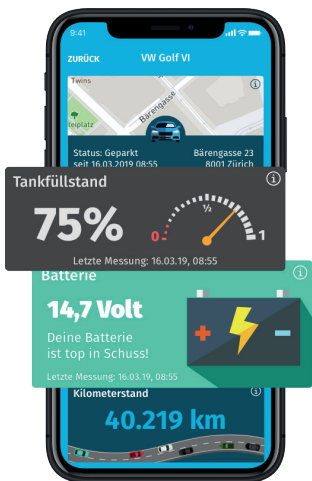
9:41

ZURÜCK VW Golf VI

Twins

Bärengasse

Bärengasse

ieiplatz

Status: Geparkt seit 16.03.2019 08:55

Bärengasse 23 8001 Zürich

Tankfüllstand

75%

0 ½ 1

Letzte Messung: 16.03.19, 08:55

Batterie

14,7 Volt

Deine Batterie ist top in Schuss!

Letzte Messung: 16.03.19, 08:55

Kilometerstand

40.219 km